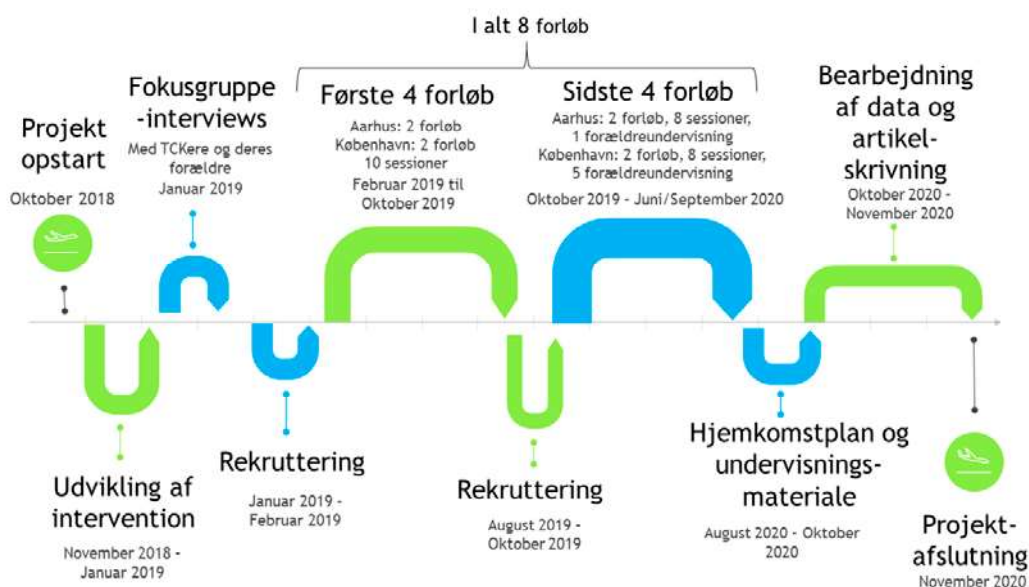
I alt 8 forløb

Projekt opstart
Oktober 2018

Fokusgruppe -interviews
Med TCKere og deres forældre
Januar 2019

Første 4 forløb
Aarhus: 2 forløb
København: 2 forløb
10 sessioner
Februar 2019 til Oktober 2019

Sidste 4 forløb
Aarhus: 2 forløb, 8 sessioner, 1 forældreundervisning
København: 2 forløb, 8 sessioner, 5 forældreundervisning
Oktober 2019 - Juni/September 2020

Bearbejdning af data og artikel-skrivning
Oktober 2020 - November 2020

Udvikling af intervention
November 2018 - Januar 2019

Rekruttering
Januar 2019 - Februar 2019

Rekruttering
August 2019 - Oktober 2019

Hjemkomstplan og undervisnings-materiale
August 2020 - Oktober 2020

Projekt-afslutning
November 2020